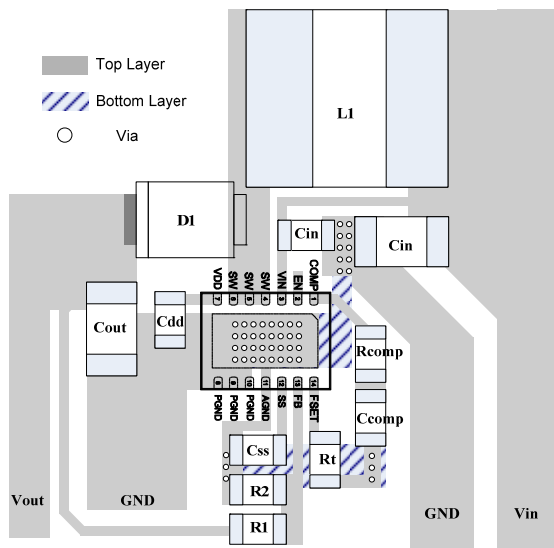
Top Layer

Bottom Layer

Via

L1

D1

Cin

Cin

VDD 7

SW 6

SW 5

SW 4

VIN 3

EN 2

COMP 1

Cout

Cdd

Rcomp

8 PGND

9 PGND

10 PGND

11 AGND

12 SS

13 FB

14 FSET

Ccomp

Css

Rt

R2

R1

Vout

GND

GND

Vin